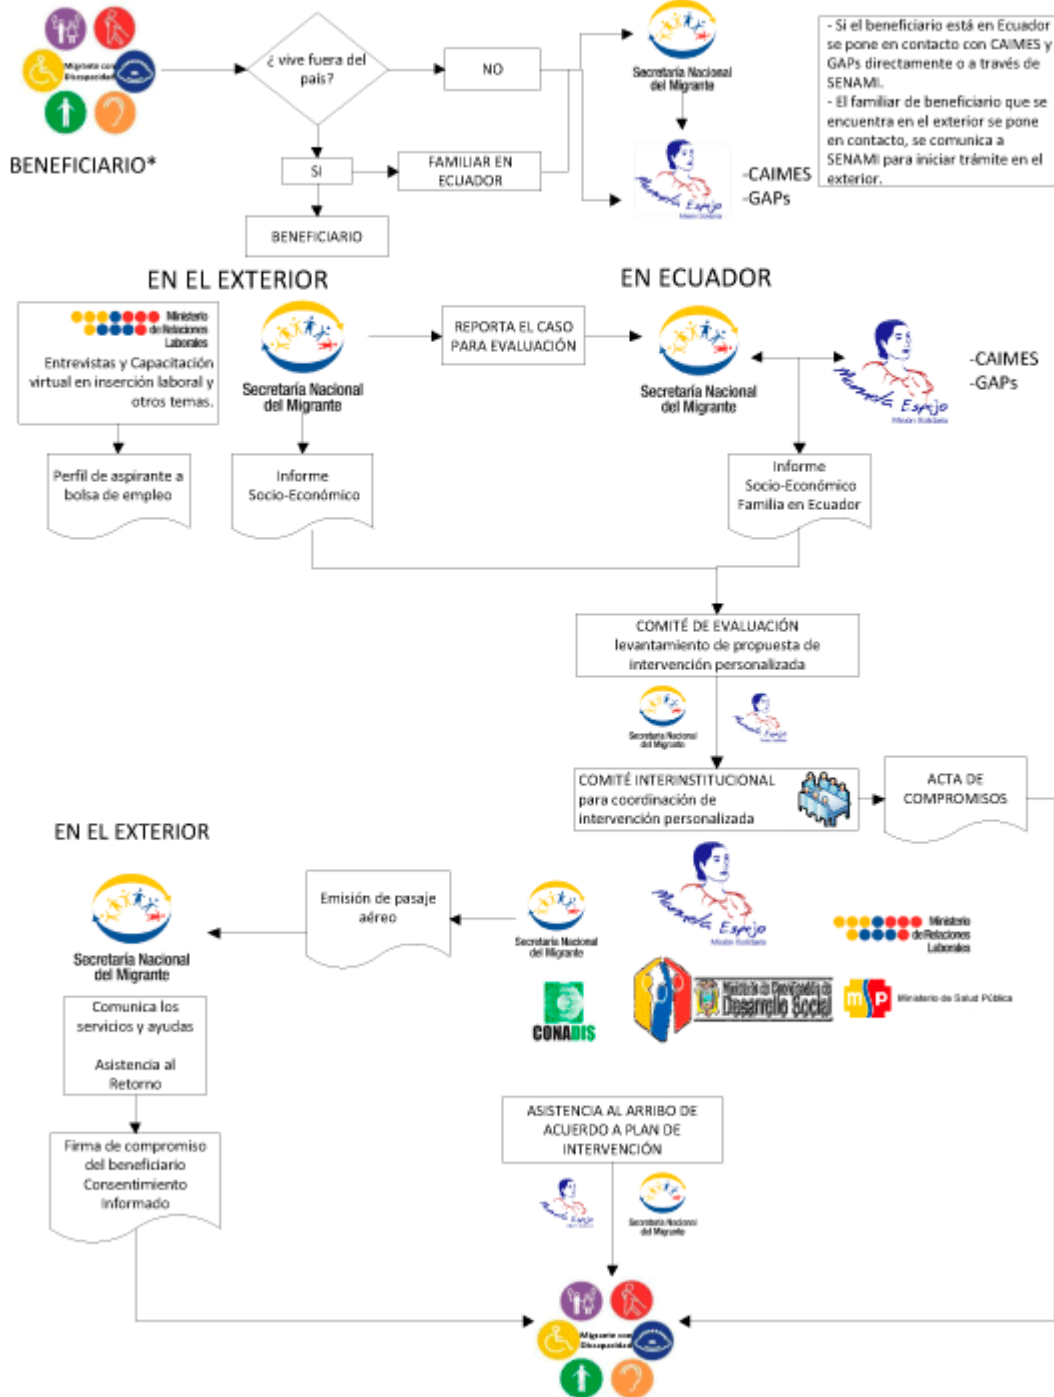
Migrante con Discapacidad

BENEFICIARIO*

¿ vive fuera del país?

NO

SI

FAMILIAR EN ECUADOR

BENEFICIARIO

Secretaría Nacional del Migrante

Manuela Espejo Misión Solidaria

-CAIMES
-GAPs

- Si el beneficiario está en Ecuador se pone en contacto con CAIMES y GAPs directamente o a través de SENAMI.
- El familiar de beneficiario que se encuentra en el exterior se pone en contacto, se comunica a SENAMI para iniciar trámite en el exterior.

EN EL EXTERIOR

EN ECUADOR

Ministerio de Relaciones Laborales

Entrevistas y Capacitación virtual en inserción laboral y otros temas.

Secretaría Nacional del Migrante

REPORTA EL CASO PARA EVALUACIÓN

Secretaría Nacional del Migrante

Manuela Espejo Misión Solidaria

-CAIMES
-GAPs

Perfil de aspirante a bolsa de empleo

Informe Socio-Económico

Informe Socio-Económico Familia en Ecuador

COMITÉ DE EVALUACIÓN levantamiento de propuesta de intervención personalizada

Secretaría Nacional del Migrante

Manuela Espejo

COMITÉ INTERINSTITUCIONAL para coordinación de intervención personalizada

ACTA DE COMPROMISOS

EN EL EXTERIOR

Secretaría Nacional del Migrante

Emisión de pasaje aéreo

Secretaría Nacional del Migrante

Manuela Espejo Misión Solidaria

Ministerio de Relaciones Laborales

CONADIS

Ministerio de Coordinación de Desarrollo Social

Ministerio de Salud Pública

Comunica los servicios y ayudas

Asistencia al Retorno

Firma de compromiso del beneficiario Consentimiento Informado

ASISTENCIA AL ARRIBO DE ACUERDO A PLAN DE INTERVENCIÓN

Manuela Espejo

Secretaría Nacional del Migrante

Migrante con Discapacidad